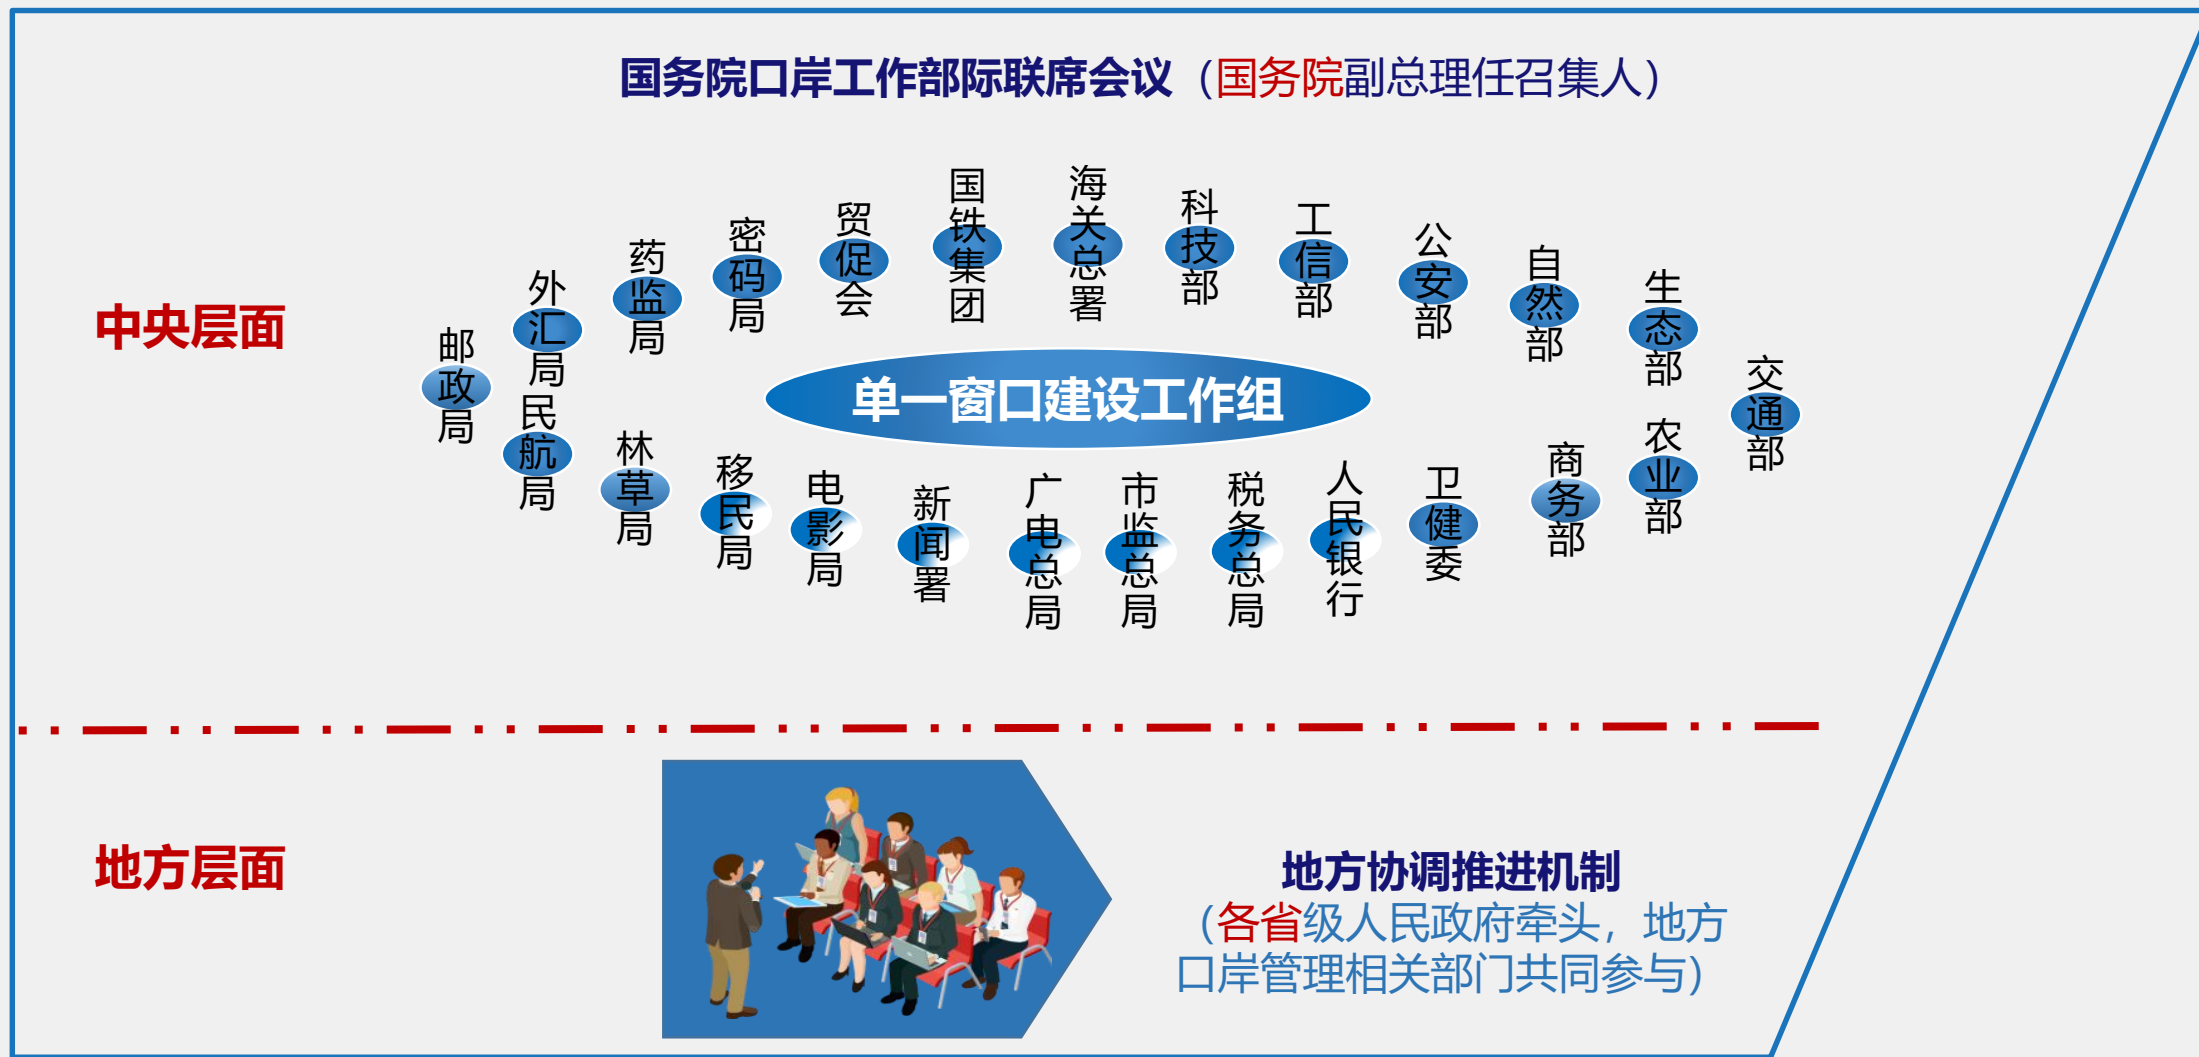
国务院口岸工作部际联席会议（国务院副总理任召集人）

中央层面

邮政局
外汇局
民航局
药监局
林草局
密码局
移民局
贸促会
电影局
国铁集团
新闻署
海关总署
广电总局
科技部
市监总局
工信部
税务总局
公安部
人民银行
自然部
卫健委
生态部
商务部
农业部
交通部

单一窗口建设工作组

地方层面

地方协调推进机制
（各省级人民政府牵头，地方口岸管理相关部门共同参与）